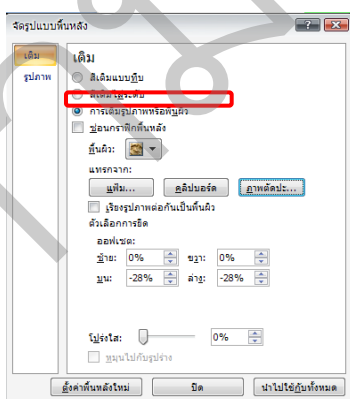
จัดรูปแบบพื้นหลัง

?

X

เติม

รูปภาพ

เติม

สีเติมแบบทึบ

สีเติมไล่ระดับ

การเติมรูปภาพหรือพื้นผิว

ซ่อนกราฟิกพื้นหลัง

พื้นผิว:

แทรกจาก:

แฟ้ม...

คลิปบอร์ด

ภาพตัดปะ...

เรียงรูปภาพต่อกันเป็นพื้นผิว

ตัวเลือกการยืด

ออฟเซ็ต:

ซ้าย: 0%

ขวา: 0%

บน: -28%

ล่าง: -28%

โปร่งใส: 0%

หมุนไปกับรูปร่าง

ตั้งค่าพื้นหลังใหม่

ปิด

นำไปใช้กับทั้งหมด